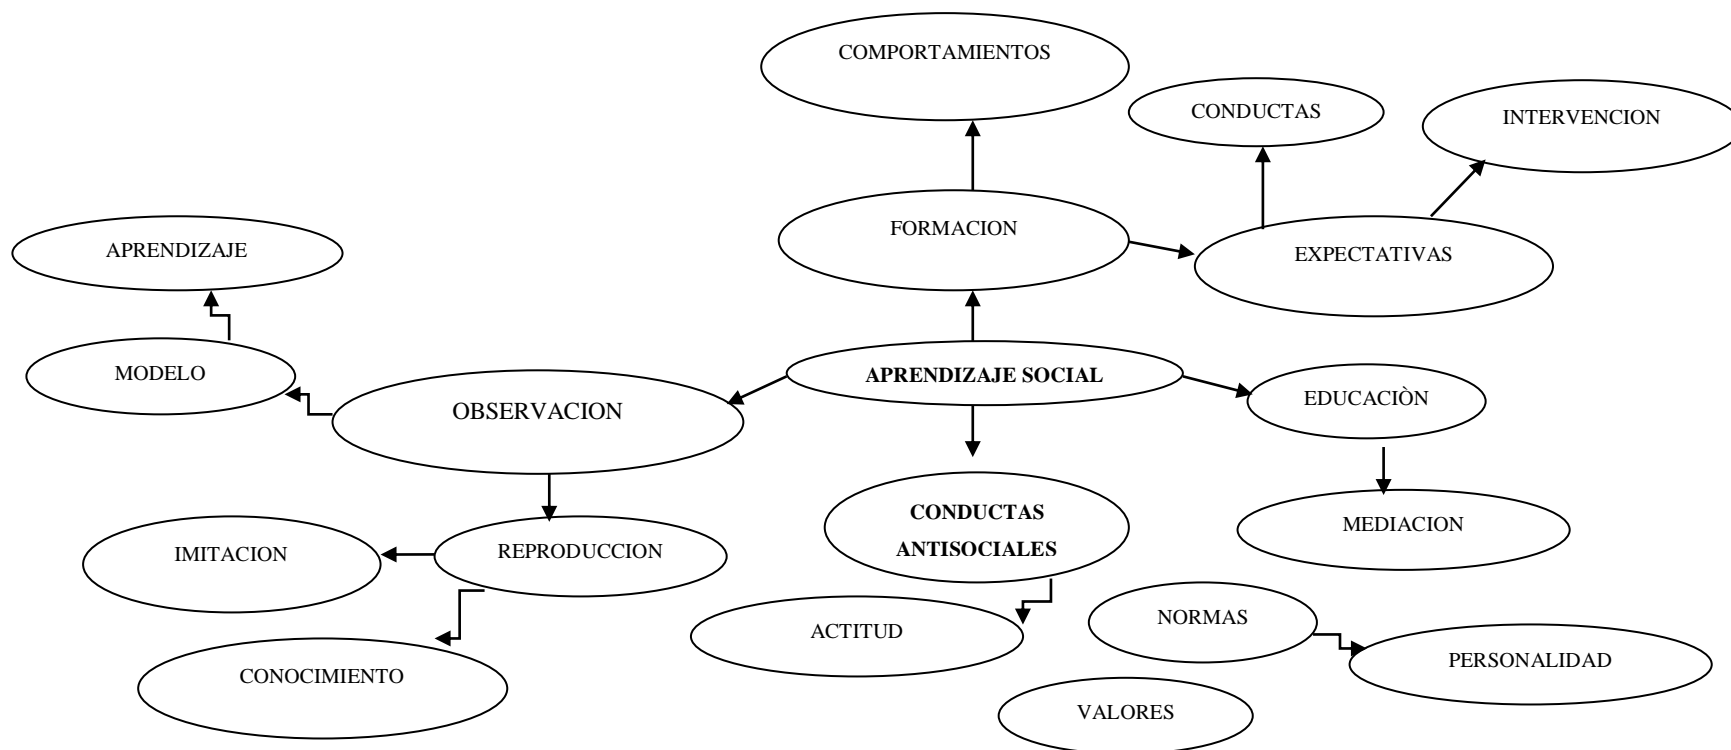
COMPORTAMIENTOS

CONDUCTAS

INTERVENCION

APRENDIZAJE

FORMACION

EXPECTATIVAS

MODELO

APRENDIZAJE SOCIAL

OBSERVACION

EDUCACIÒN

CONDUCTAS ANTISOCIALES

MEDIACION

IMITACION

REPRODUCCION

ACTITUD

NORMAS

PERSONALIDAD

CONOCIMIENTO

VALORES